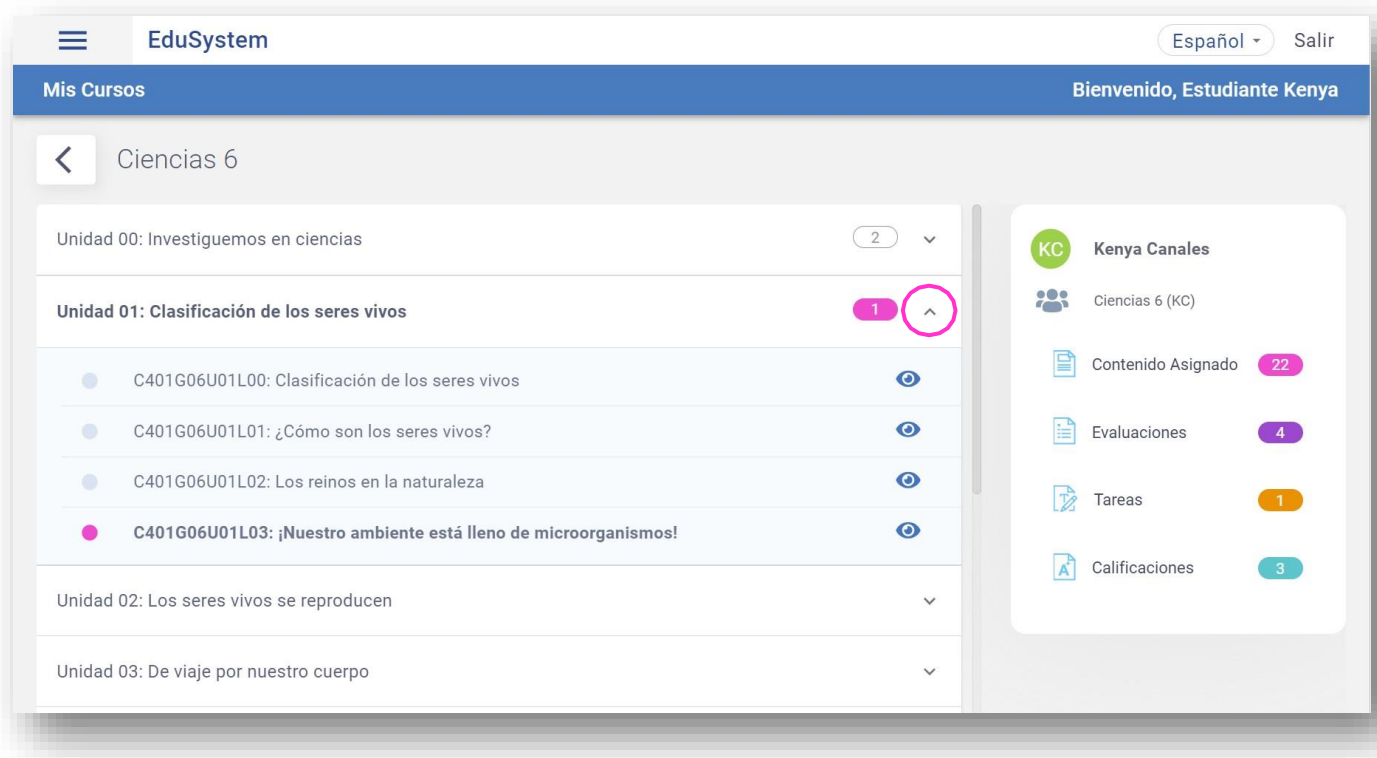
EduSystem

Español

Salir

Mis Cursos

Bienvenido, Estudiante Kenya

Ciencias 6

Unidad 00: Investiguemos en ciencias 2

Unidad 01: Clasificación de los seres vivos 1

C401G06U01L00: Clasificación de los seres vivos

C401G06U01L01: ¿Cómo son los seres vivos?

C401G06U01L02: Los reinos en la naturaleza

C401G06U01L03: ¡Nuestro ambiente está lleno de microorganismos!

Unidad 02: Los seres vivos se reproducen

Unidad 03: De viaje por nuestro cuerpo

KC Kenya Canales

Ciencias 6 (KC)

Contenido Asignado 22

Evaluaciones 4

Tareas 1

Calificaciones 3